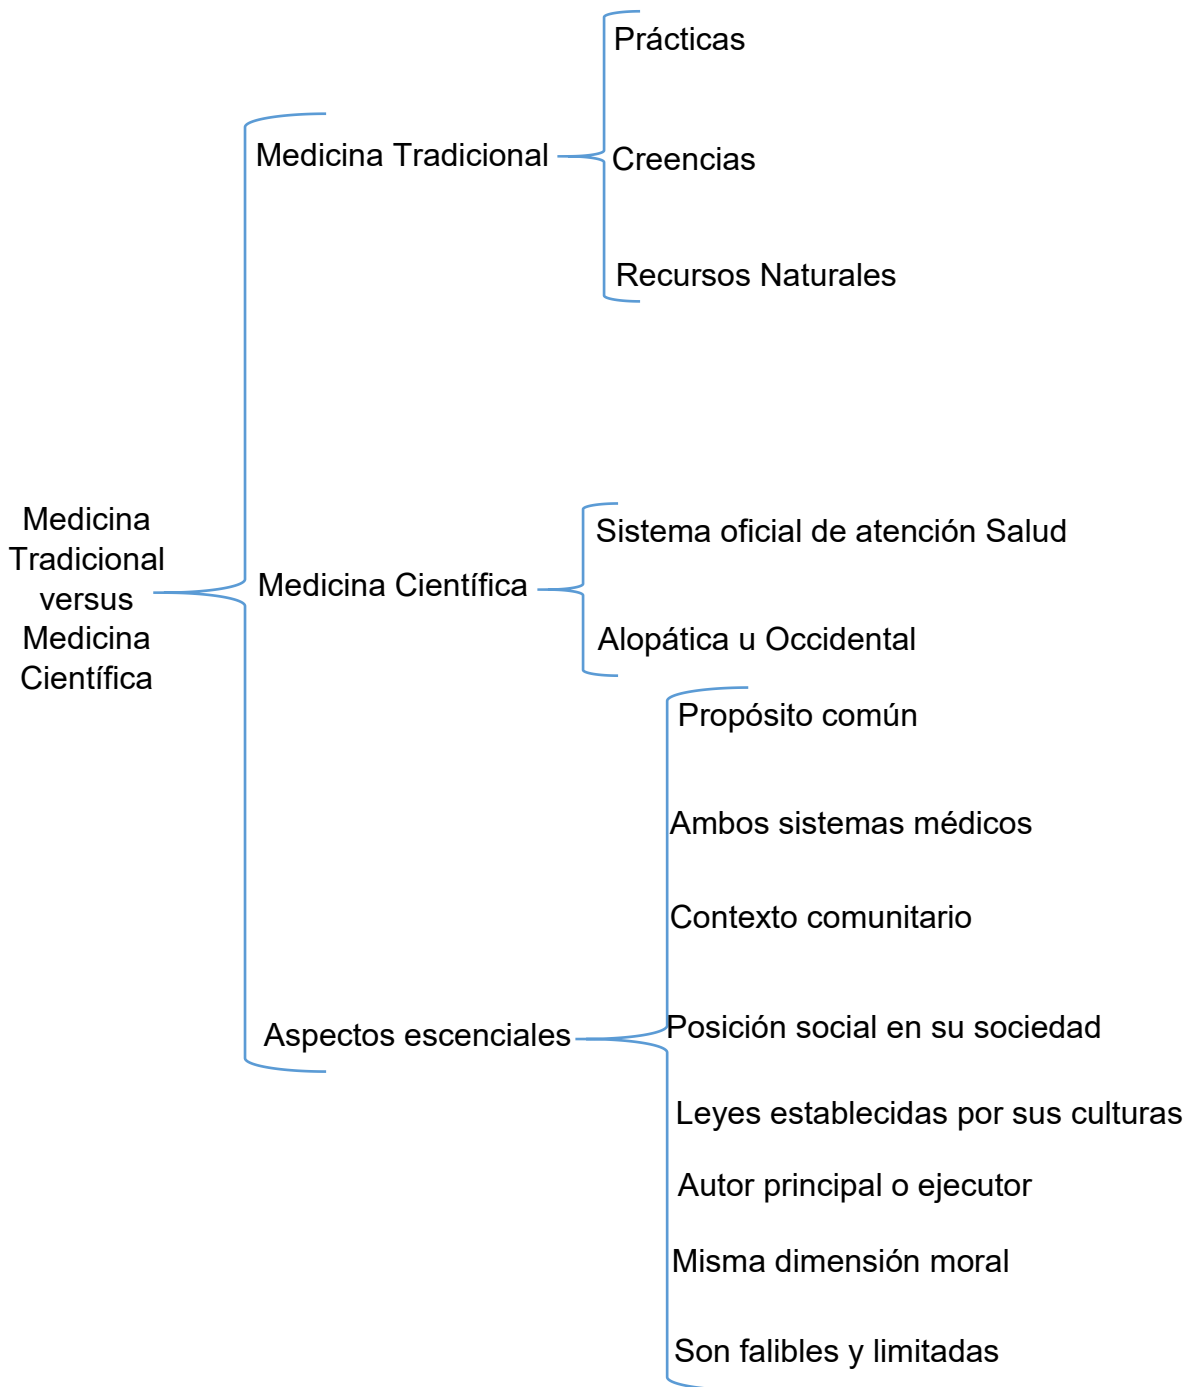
Medicina Tradicional versus Medicina Científica

Medicina Tradicional

Prácticas

Creencias

Recursos Naturales

Medicina Científica

Sistema oficial de atención Salud

Alopática u Occidental

Aspectos escenciales

Propósito común

Ambos sistemas médicos

Contexto comunitario

Posición social en su sociedad

Leyes establecidas por sus culturas

Autor principal o ejecutor

Misma dimensión moral

Son falibles y limitadas